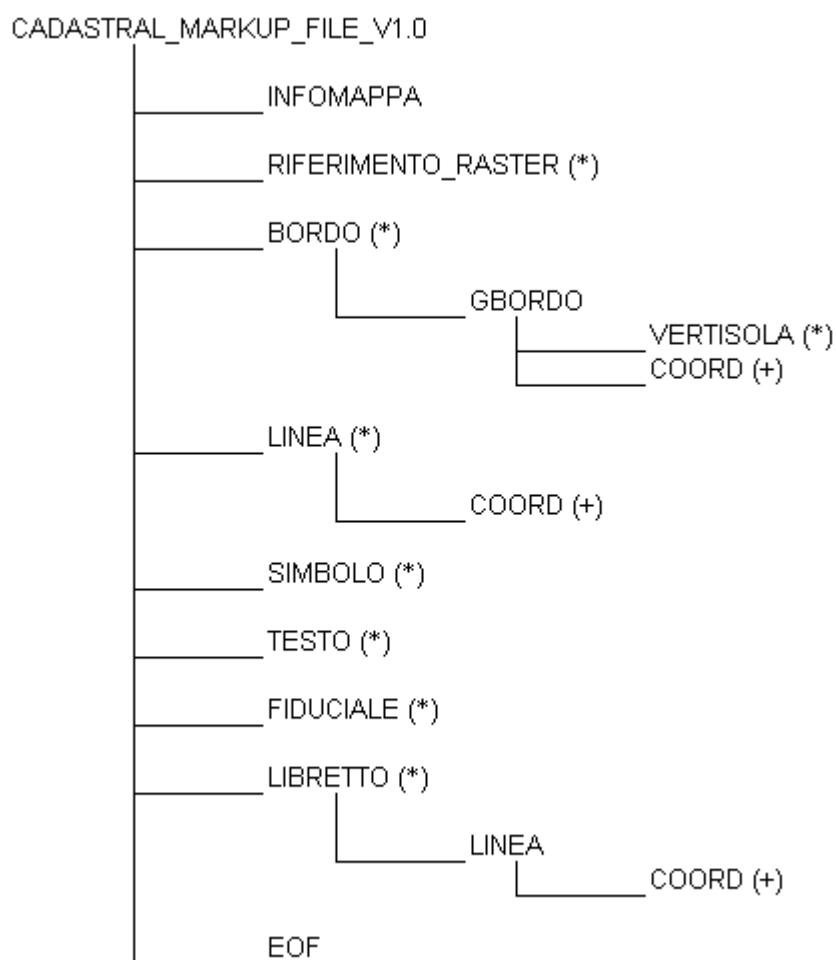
CADASTRAL_MARKUP_FILE_V1.0

INFOMAPPA

RIFERIMENTO_RASTER (*)

BORDO (*)

GBORDO

VERTISOLA (*)

COORD (+)

LINEA (*)

COORD (+)

SIMBOLO (*)

TESTO (*)

FIDUCIALE (*)

LIBRETTO (*)

LINEA

COORD (+)

EOF